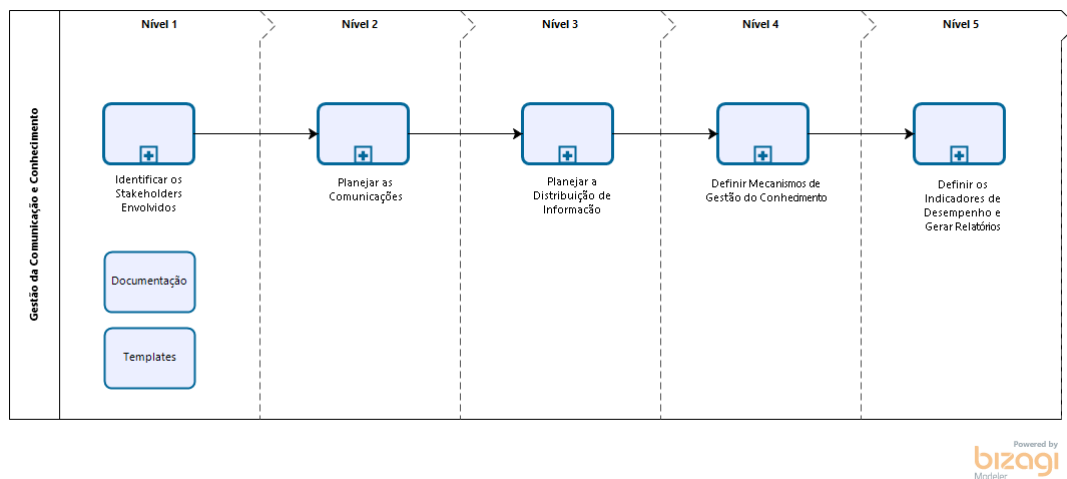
Gestão da Comunicação e Conhecimento

Nível 1

Nível 2

Nível 3

Nível 4

Nível 5

Identificar os Stakeholders Envolvidos

Planejar as Comunicações

Planejar a Distribuição de Informação

Definir Mecanismos de Gestão do Conhecimento

Definir os Indicadores de Desempenho e Gerar Relatórios

Documentação

Templates

Powered by
bizagi
Modeler